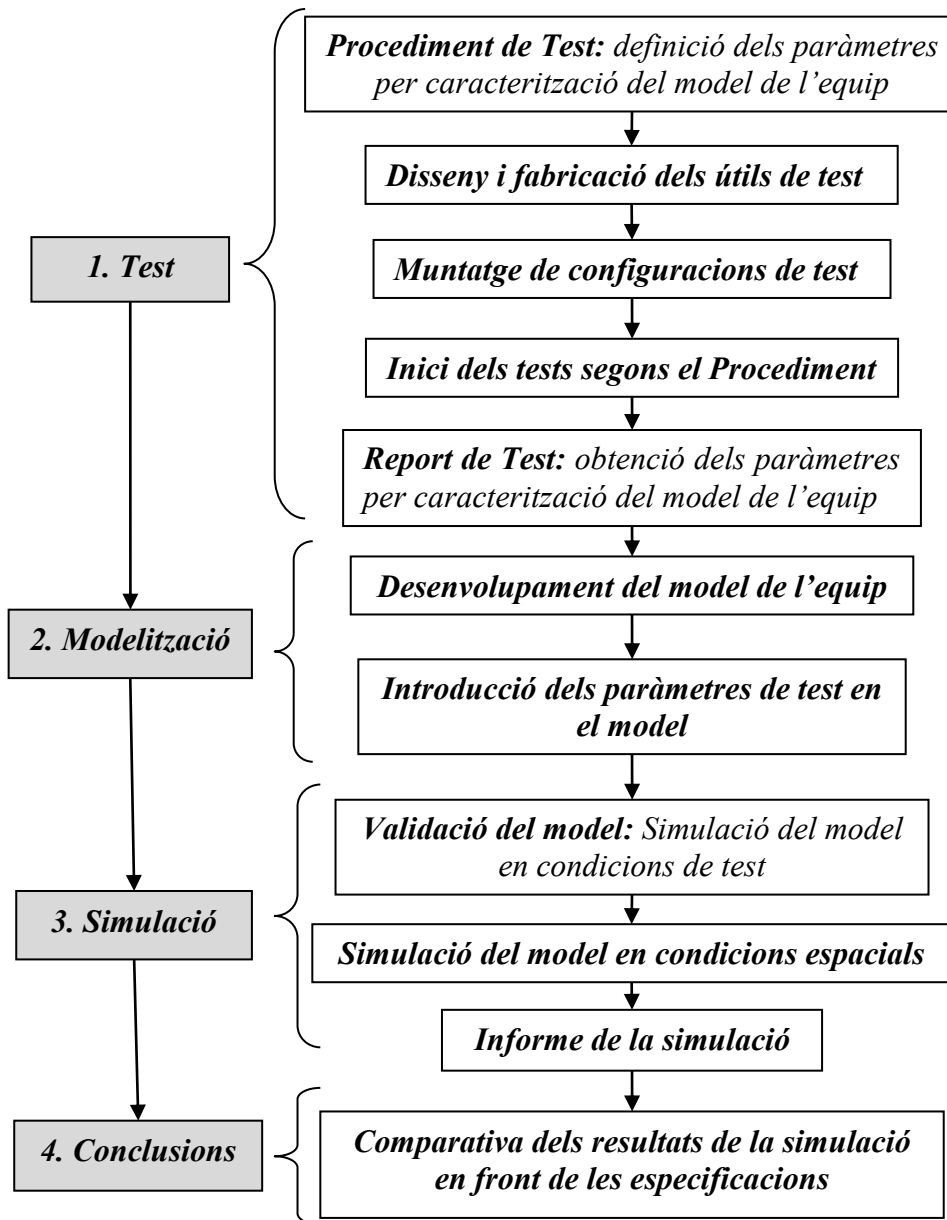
1. Test

Procediment de Test: definició dels paràmetres per caracterització del model de l'equip

Disseny i fabricació dels útils de test

Muntatge de configuracions de test

Inici dels tests segons el Procediment

Report de Test: obtenció dels paràmetres per caracterització del model de l'equip

2. Modelització

Desenvolupament del model de l'equip

Introducció dels paràmetres de test en el model

3. Simulació

Validació del model: Simulació del model en condicions de test

Simulació del model en condicions espacials

Informe de la simulació

4. Conclusions

Comparativa dels resultats de la simulació en front de les especificacions